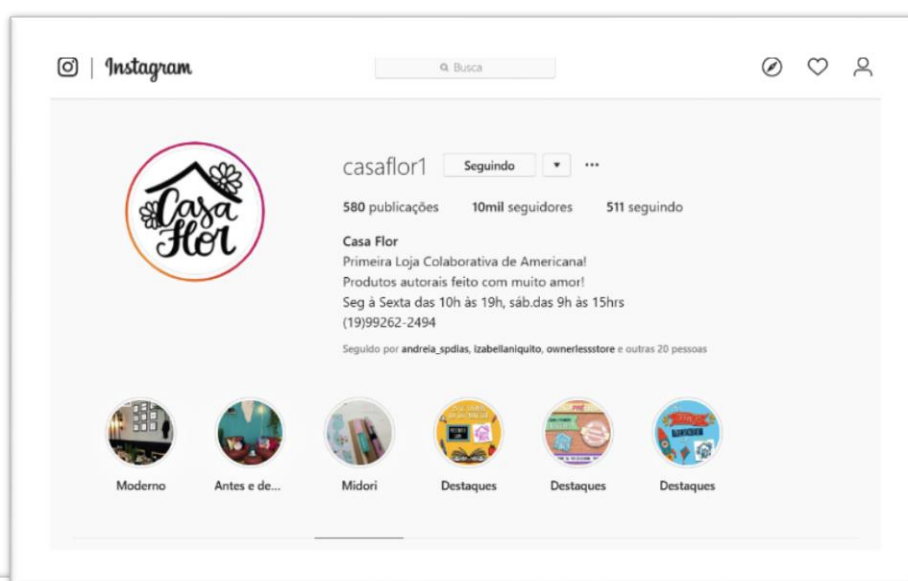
Instagram

Busca

Casa Flor

casaflor1 Seguindo ▾ ···

580 publicações 10mil seguidores 511 seguindo

Casa Flor
Primeira Loja Colaborativa de Americana!
Produtos autorais feito com muito amor!
Seg à Sexta das 10h às 19h, sáb.das 9h às 15hrs
(19)99262-2494

Seguido por andreia_spdias, izabellaniquito, ownerlessstore e outras 20 pessoas

Moderno

Antes e de...

Midori

Destaques

Destaques

Destaques